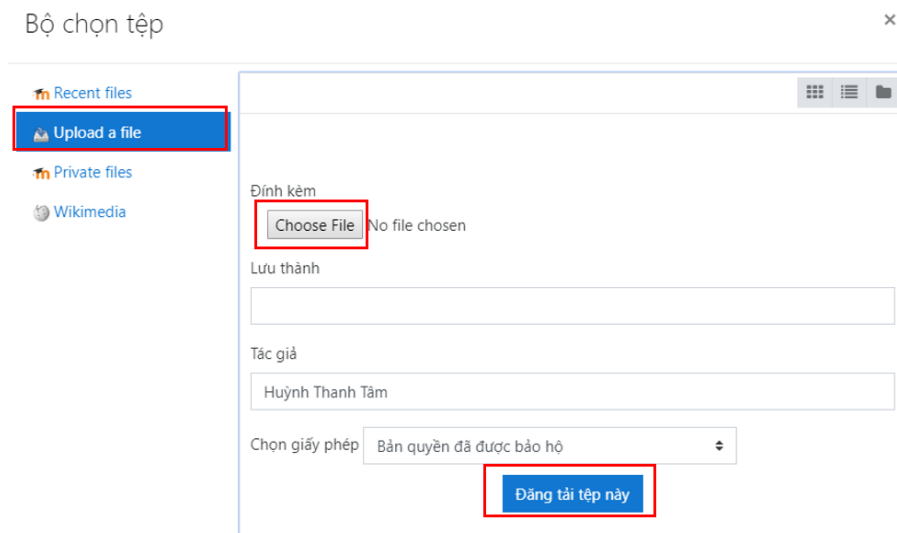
Bộ chọn tệp

×

Recent files

Upload a file

Private files

Wikimedia

Đính kèm

Choose File No file chosen

Lưu thành

Tác giả

Huỳnh Thanh Tâm

Chọn giấy phép Bản quyền đã được bảo hộ

Đăng tải tệp này